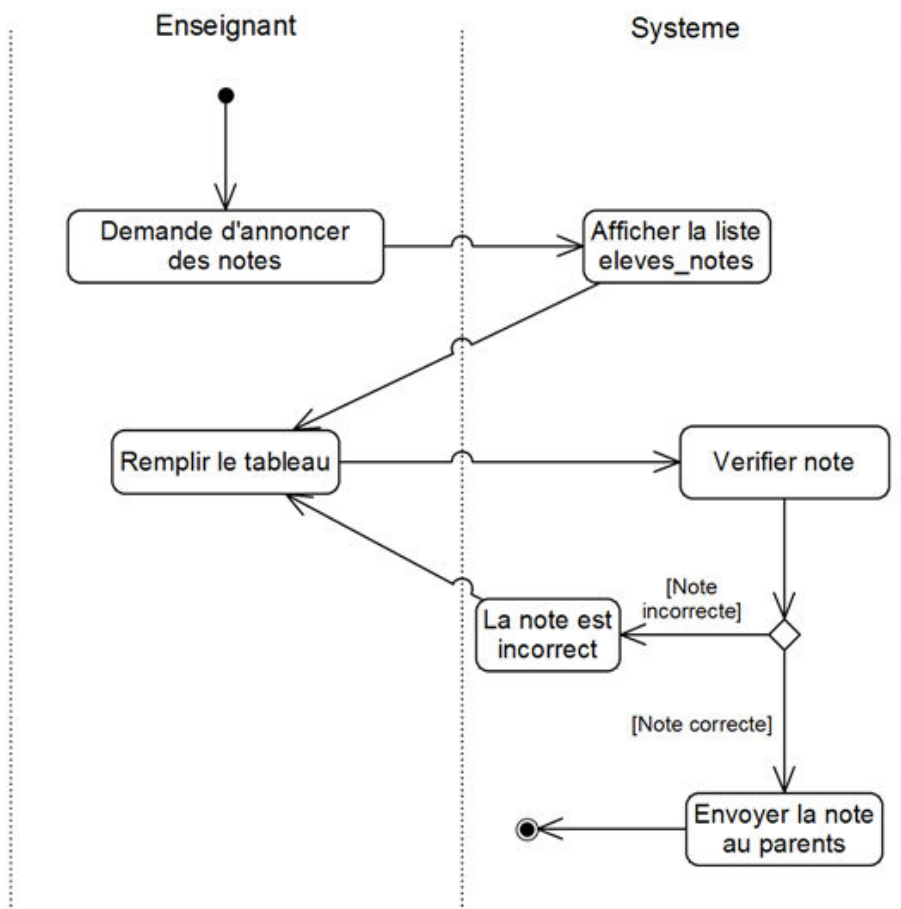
Enseignant

Systeme

Demande d'annoncer des notes

Afficher la liste eleves_notes

Remplir le tableau

Verifier note

[Note incorrecte]

La note est incorrect

[Note correcte]

Envoyer la note au parents